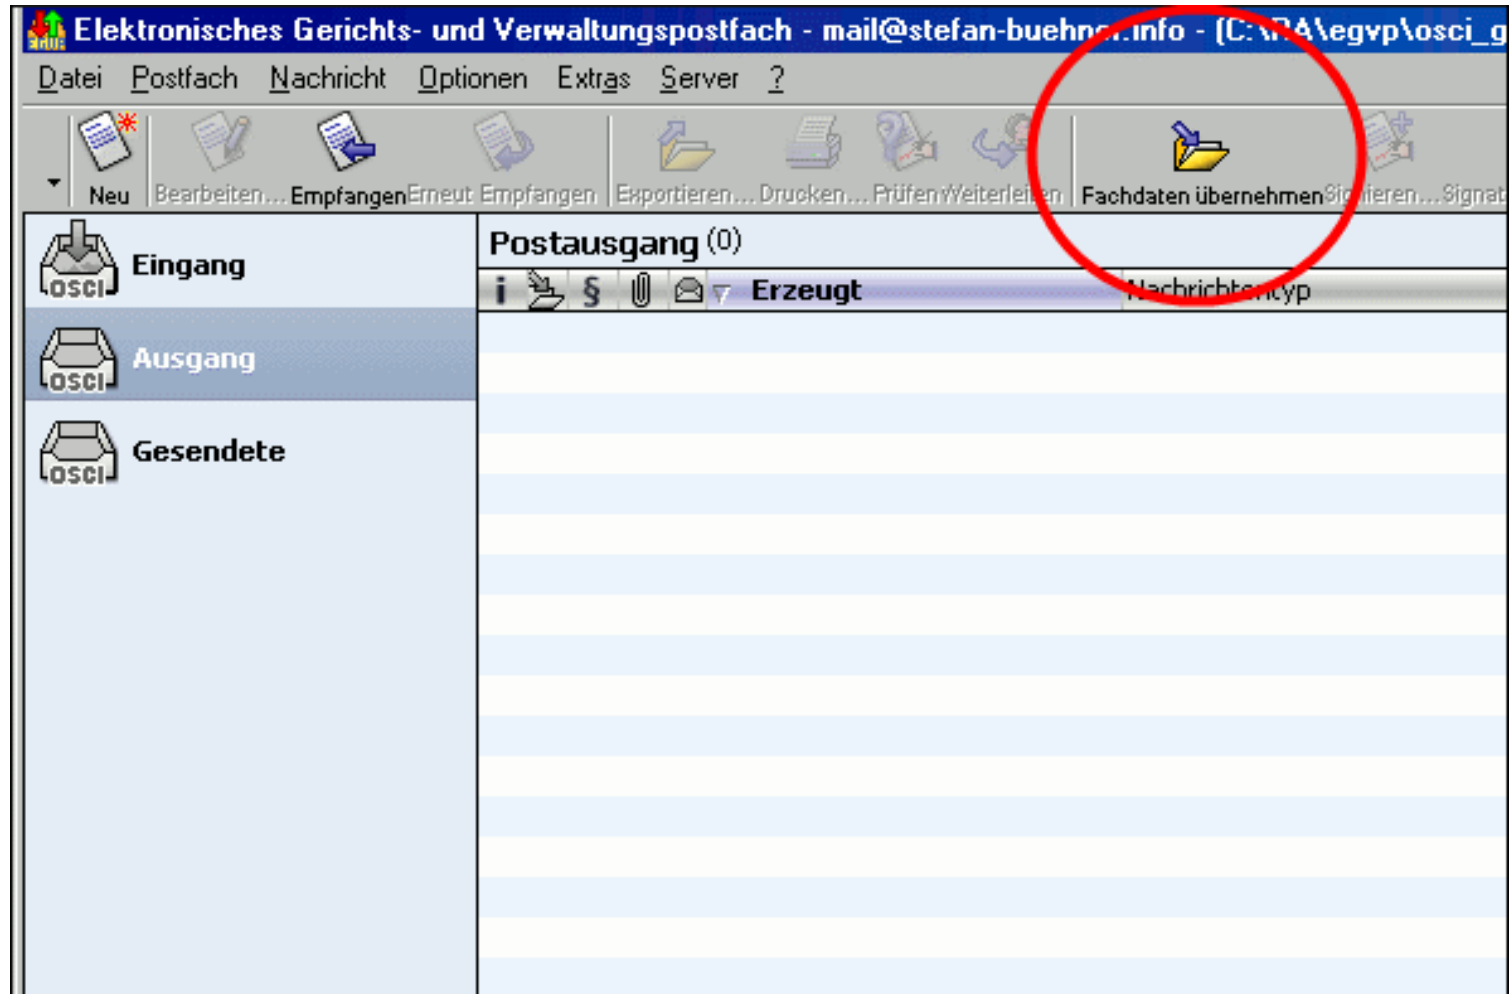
Elektronisches Gerichts- und Verwaltungspostfach - mail@stefan-buehn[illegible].info - (C:\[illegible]A\egvp\osci_g

Datei Postfach Nachricht Optionen Extras Server ?

Neu Bearbeiten... Empfangen Erneut Empfangen Exportieren... Drucken... Prüfen Weiterlei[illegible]en Fachdaten übernehmen Si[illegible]ieren... Signat

OSCI Eingang
OSCI Ausgang
OSCI Gesendete

Postausgang (0)

i § Erzeugt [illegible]achricht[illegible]typ